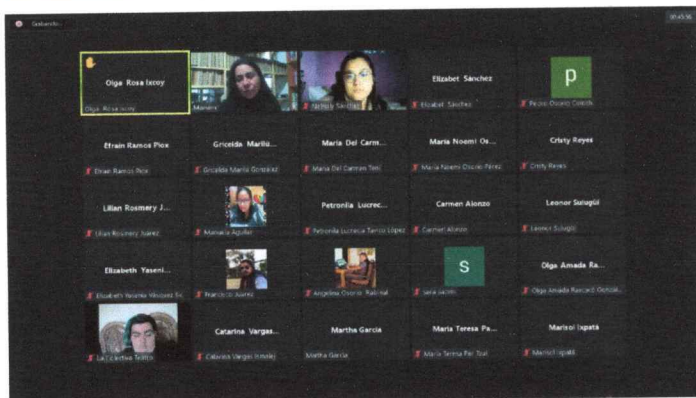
Grabando...

Olga Rosa Ixcoy
Olga Rosa Ixcoy

Manuela

Yesenia Sánchez

Elizabet Sánchez
Elizabet Sánchez

P
Pedro Osorio Colorado

Efrain Ramos Pice
Efrain Ramos Pice

Gricelda Mariliz...
Gricelda Mariliz González

Maria Del Carm...
Maria Del Carmen Tzil

Maria Noemi Os...
Maria Noemi Osorio Pérez

Cristy Reyes
Cristy Reyes

Lilian Rosmery J...
Lilian Rosmery Juárez

Manuela Aguilar

Petronila Lucrec...
Petronila Lucrecia Tarriso López

Carmen Alonzo
Carmen Alonzo

Leonor Sulugüí
Leonor Sulugüí

Elizabeth Yaseni...
Elizabeth Yasenia Vásquez Sic

Francisco Juárez

Angelina Osorio Ratinal

S
sara jacinto

Olga Amada Ra...
Olga Amada Rascard González

Luz Cecilia Tetzo

Catarina Vargas...
Catarina Vargas Estrada

Martha Garcia
Martha Garcia

Maria Teresa Pa...
Maria Teresa Par Tzul

Marisol Ixpatá
Marisol Ixpatá